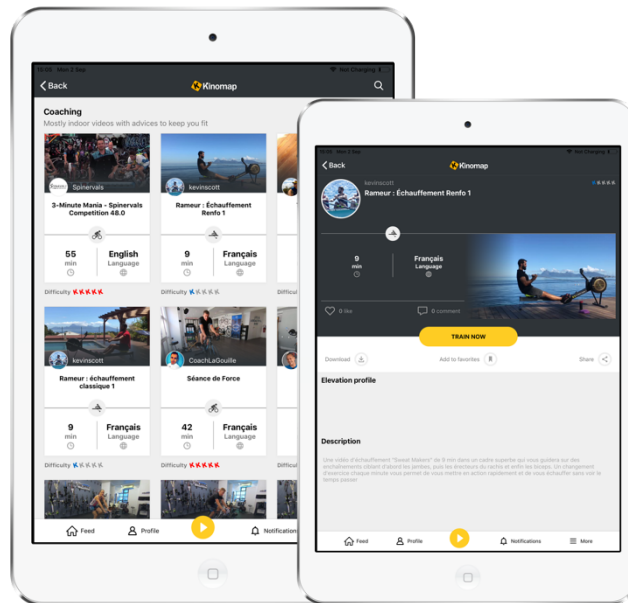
Back

Kinomap

Coaching

Mostly indoor videos with advices to keep you fit

Spinervals

3-Minute Mania - Spinervals Competition 48.0

55 min

English Language

Difficulty

kevinscott

Rameur : Échauffement Renfo 1

9 min

Français Language

Difficulty

kevinscott

Rameur : échauffement classique 1

9 min

Français Language

Difficulty

CoachLaGouille

Séance de Force

42 min

Français Language

Difficulty

Feed

Profile

Notification

Back

Kinomap

kevinscott

Rameur : Échauffement Renfo 1

9 min

Français Language

0 like

0 comment

TRAIN NOW

Download

Add to favorites

Share

Elevation profile

Description

Une vidéo d'échauffement "Sweat Makers" de 9 min dans un cadre superbe qui vous guidera sur des enchaînements ciblant d'abord les jambes, puis les érecteurs du rachis et enfin les biceps. Un changement d'exercice chaque minute vous permet de vous mettre en action rapidement et de vous échauffer sans voir le temps passer

Feed

Profile

Notifications

More